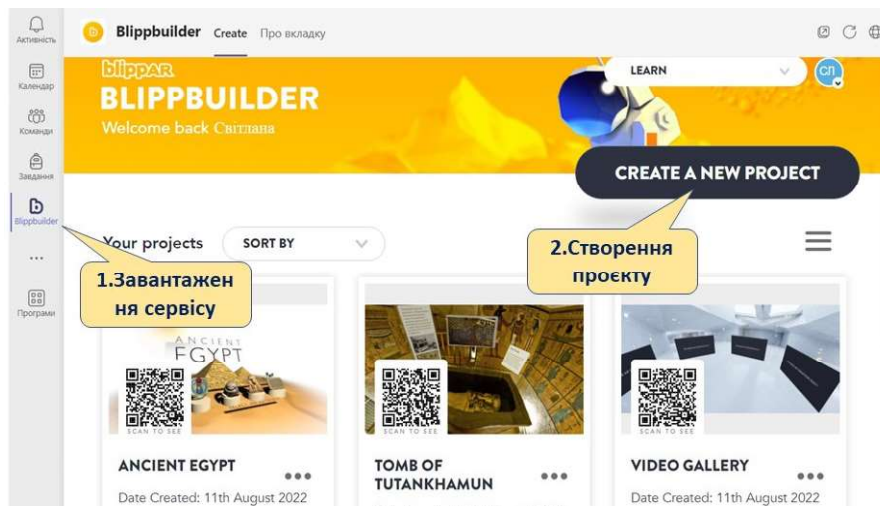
Активність

Календар

Команди

Завдання

Blippbuilder

...

Програми

Blippbuilder Create Про вкладку

blippAR

BLIPPBUILDER

Welcome back Світлана

LEARN

СЛ

CREATE A NEW PROJECT

Your projects

SORT BY

1.Завантаження сервісу

2.Створення проєкту

ANCIENT EGYPT

SCAN TO SEE

SCAN TO SEE

SCAN TO SEE

ANCIENT EGYPT

Date Created: 11th August 2022

TOMB OF TUTANKHAMUN

VIDEO GALLERY

Date Created: 11th August 2022